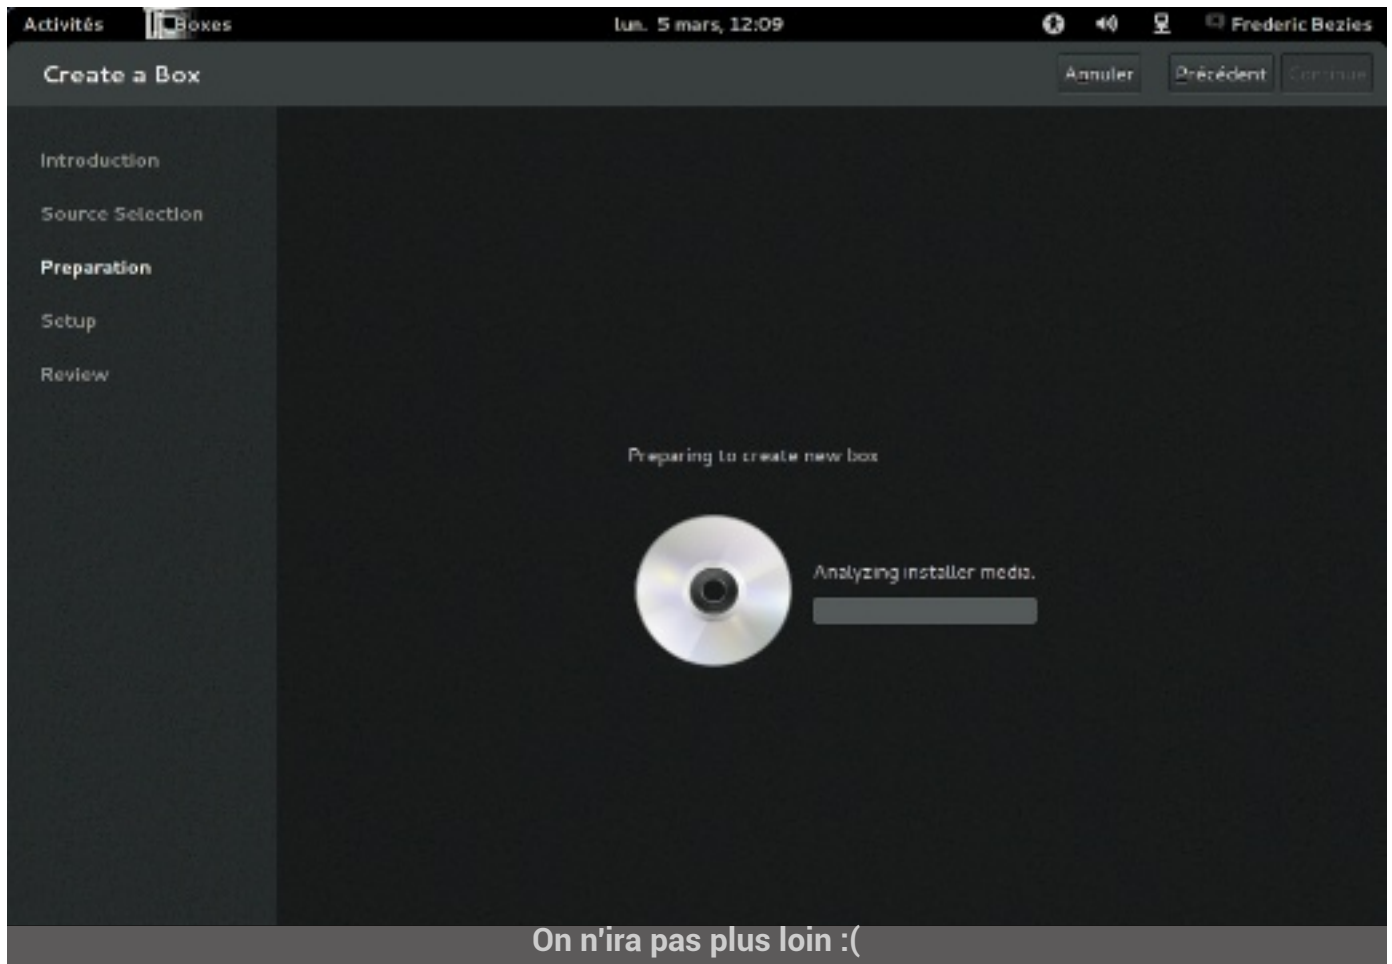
Activités Boxes lun. 5 mars, 12:09 Frederic Bezies

Create a Box

Annuler Précédent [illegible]

Introduction

Source Selection

Preparation

Setup

Review

Preparing to create new box

Analyzing installer media.

On n'ira pas plus loin :(